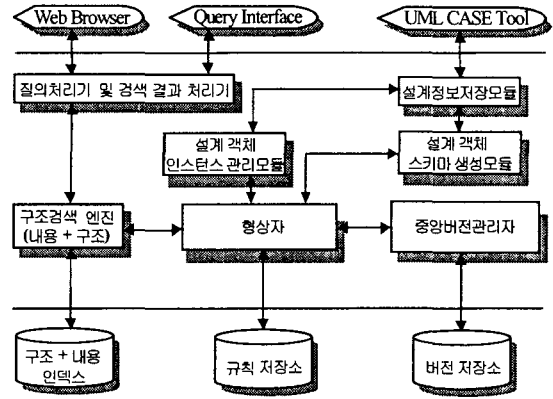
Web Browser

Query Interface

UML CASE Tool

질의처리기 및 검색 결과 처리기

설계정보저장모듈

설계 객체 인스턴스 관리모듈

설계 객체 스키마 생성모듈

구조검색 엔진 (내용 + 구조)

형상자

중앙버전관리자

구조 + 내용 인덱스

규칙 저장소

버전 저장소